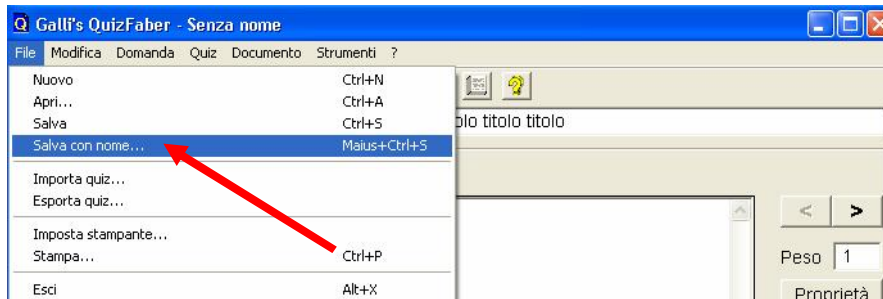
Q Galli's QuizFaber - Senza nome

File Modifica Domanda Quiz Documento Strumenti ?

Nuovo Ctrl+N
Apri... Ctrl+A
Salva Ctrl+S
Salva con nome... Maius+Ctrl+S

Importa quiz...
Esporta quiz...

Imposta stampante...
Stampa... Ctrl+P

Esci Alt+X

olo titolo titolo

<
>

Peso 1

Proprietà